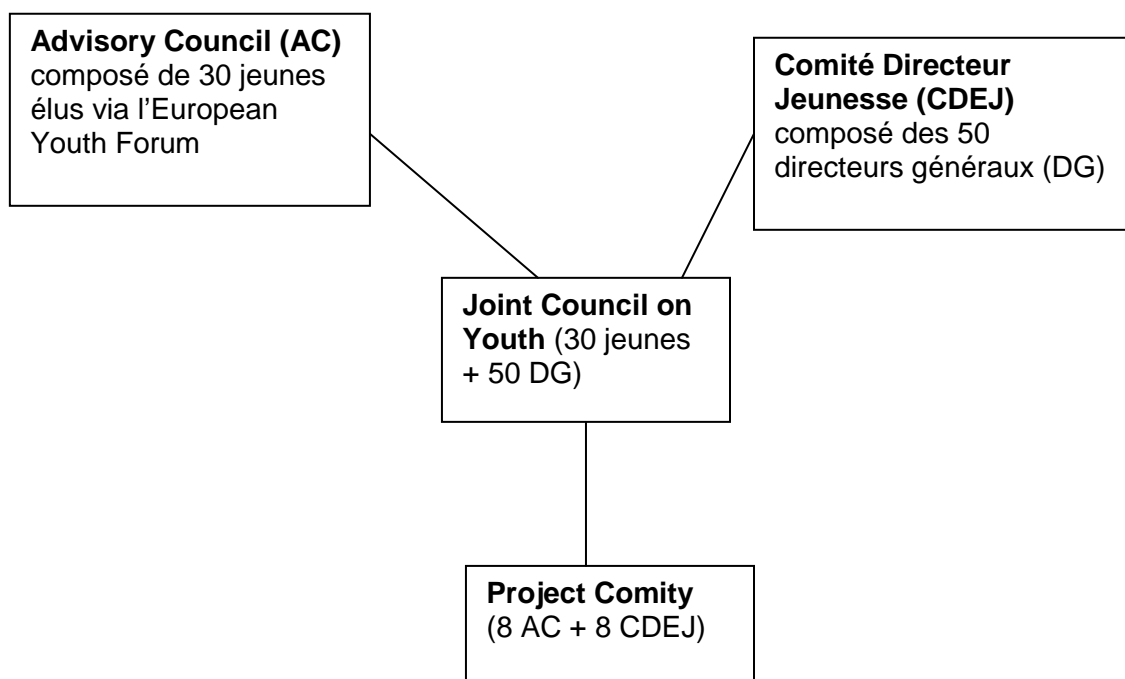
**Advisory Council (AC)** composé de 30 jeunes élus via l'European Youth Forum

**Comité Directeur Jeunesse (CDEJ)** composé des 50 directeurs généraux (DG)

**Joint Council on Youth** (30 jeunes + 50 DG)

**Project Comity** (8 AC + 8 CDEJ)